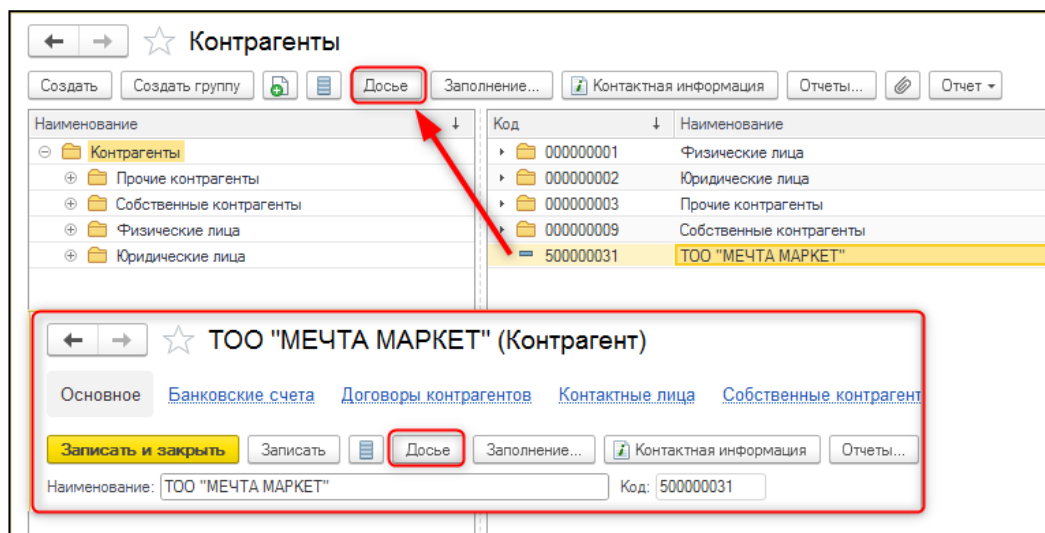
Контрагенты

Создать | Создать группу | Досье | Заполнение... | Контактная информация | Отчеты... | Отчет

| Наименование |
|---|
| Контрагенты |
| Прочие контрагенты |
| Собственные контрагенты |
| Физические лица |
| Юридические лица |

| Код | Наименование |
|---|---|
| 000000001 | Физические лица |
| 000000002 | Юридические лица |
| 000000003 | Прочие контрагенты |
| 000000009 | Собственные контрагенты |
| 500000031 | ТОО "МЕЧТА МАРКЕТ" |

ТОО "МЕЧТА МАРКЕТ" (Контрагент)

Основное | Банковские счета | Договоры контрагентов | Контактные лица | Собственные контрагент

Записать и закрыть | Записать | Досье | Заполнение... | Контактная информация | Отчеты...

Наименование: ТОО "МЕЧТА МАРКЕТ" Код: 500000031